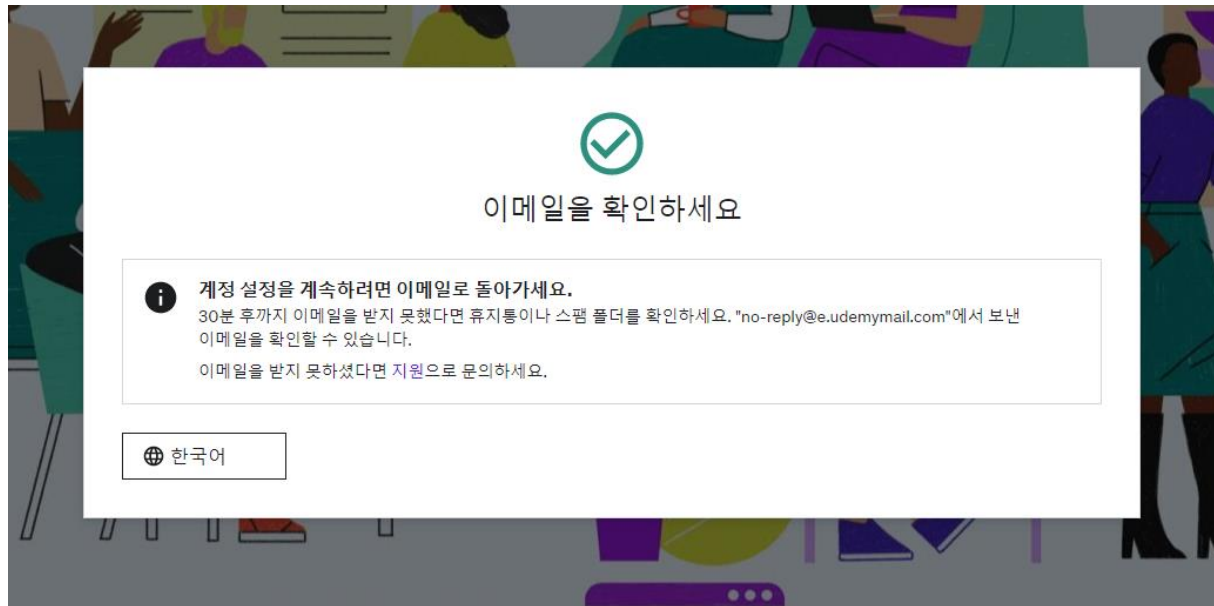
이메일을 확인하세요

계정 설정을 계속하려면 이메일로 돌아가세요.
30분 후까지 이메일을 받지 못했다면 휴지통이나 스팸 폴더를 확인하세요. "no-reply@e.udemymail.com"에서 보낸 이메일을 확인할 수 있습니다.

이메일을 받지 못하셨다면 지원으로 문의하세요.

한국어